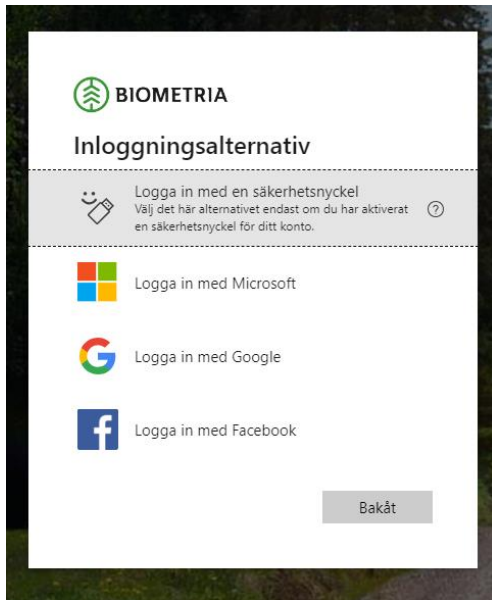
BIOMETRIA

Inloggningsalternativ

Logga in med en säkerhetsnyckel
Välj det här alternativet endast om du har aktiverat en säkerhetsnyckel för ditt konto.

?

Logga in med Microsoft

Logga in med Google

Logga in med Facebook

Bakåt